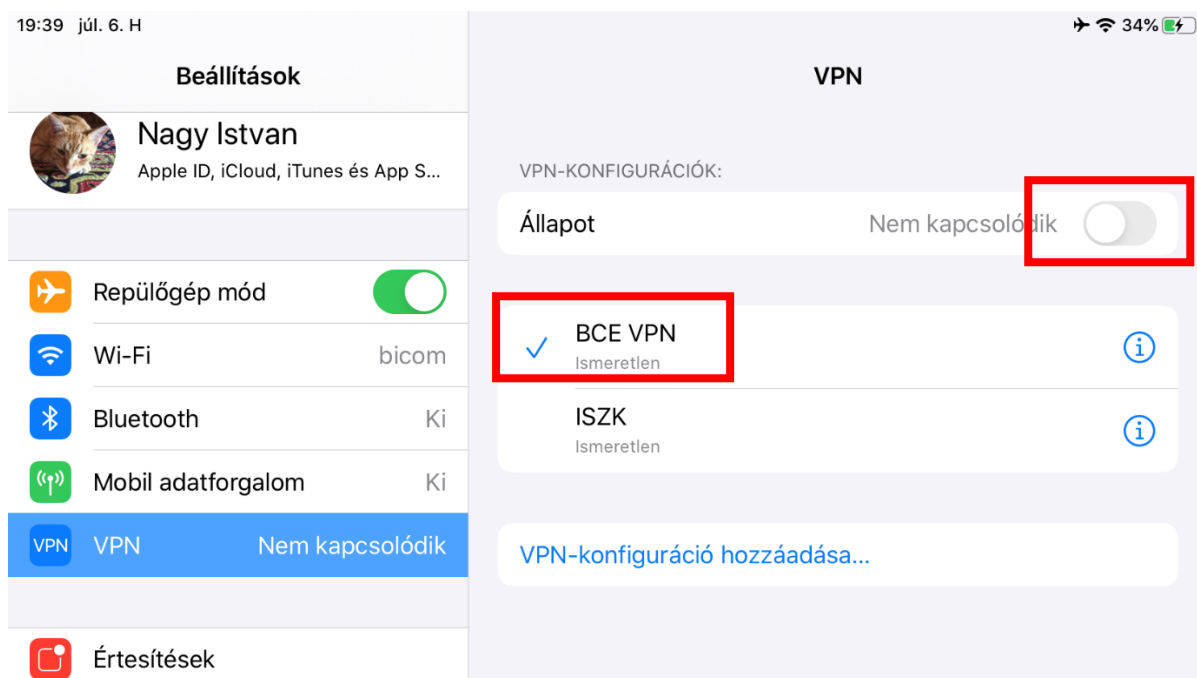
19:39 júl. 6. H

34%

Beállítások

Nagy Istvan
Apple ID, iCloud, iTunes és App S...

Repülőgép mód

Wi-Fi bicom

Bluetooth Ki

Mobil adatforgalom Ki

VPN VPN Nem kapcsolódik

Értesítések

VPN

VPN-KONFIGURÁCIÓK:

Állapot Nem kapcsolódik

BCE VPN
Ismeretlen

ISZK
Ismeretlen

VPN-konfiguráció hozzáadása...